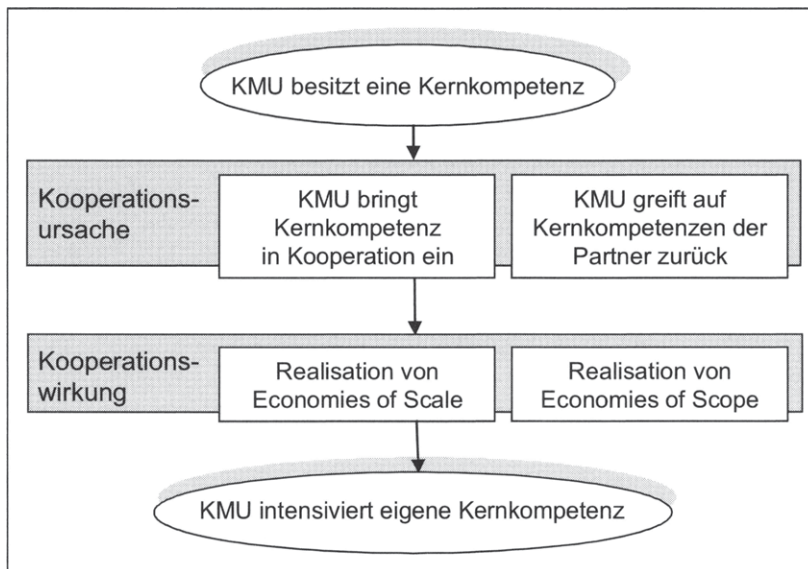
KMU besitzt eine Kernkompetenz

Kooperationsursache

KMU bringt Kernkompetenz in Kooperation ein

KMU greift auf Kernkompetenzen der Partner zurück

Kooperationswirkung

Realisation von Economies of Scale

Realisation von Economies of Scope

KMU intensiviert eigene Kernkompetenz